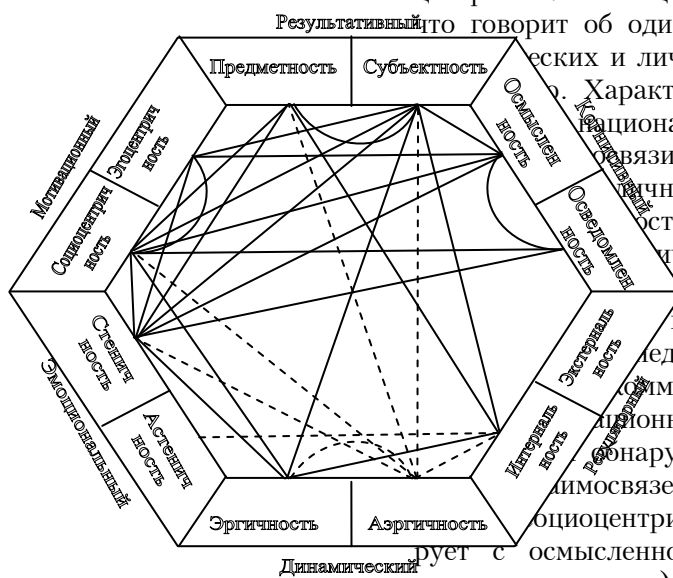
Результативный что говорит об оди
еских и лич
о. Характ
национа
взаи
личн
ст
и
ед
комм
ционн
онару
аимосвязе
социоцентри
рует с осмысленно

Предметность
Субъектность
Осмыслен ность
Осведомлен ность
Когнитивный
Мотивационный
Эгоцентрич ность
Социоцентрич ность
Стенич ность
Астенич ность
Эмоциональный
Экстерналь ность
Интерналь ность
Регуляторный
Эргичность
Аэргичность
Динамический